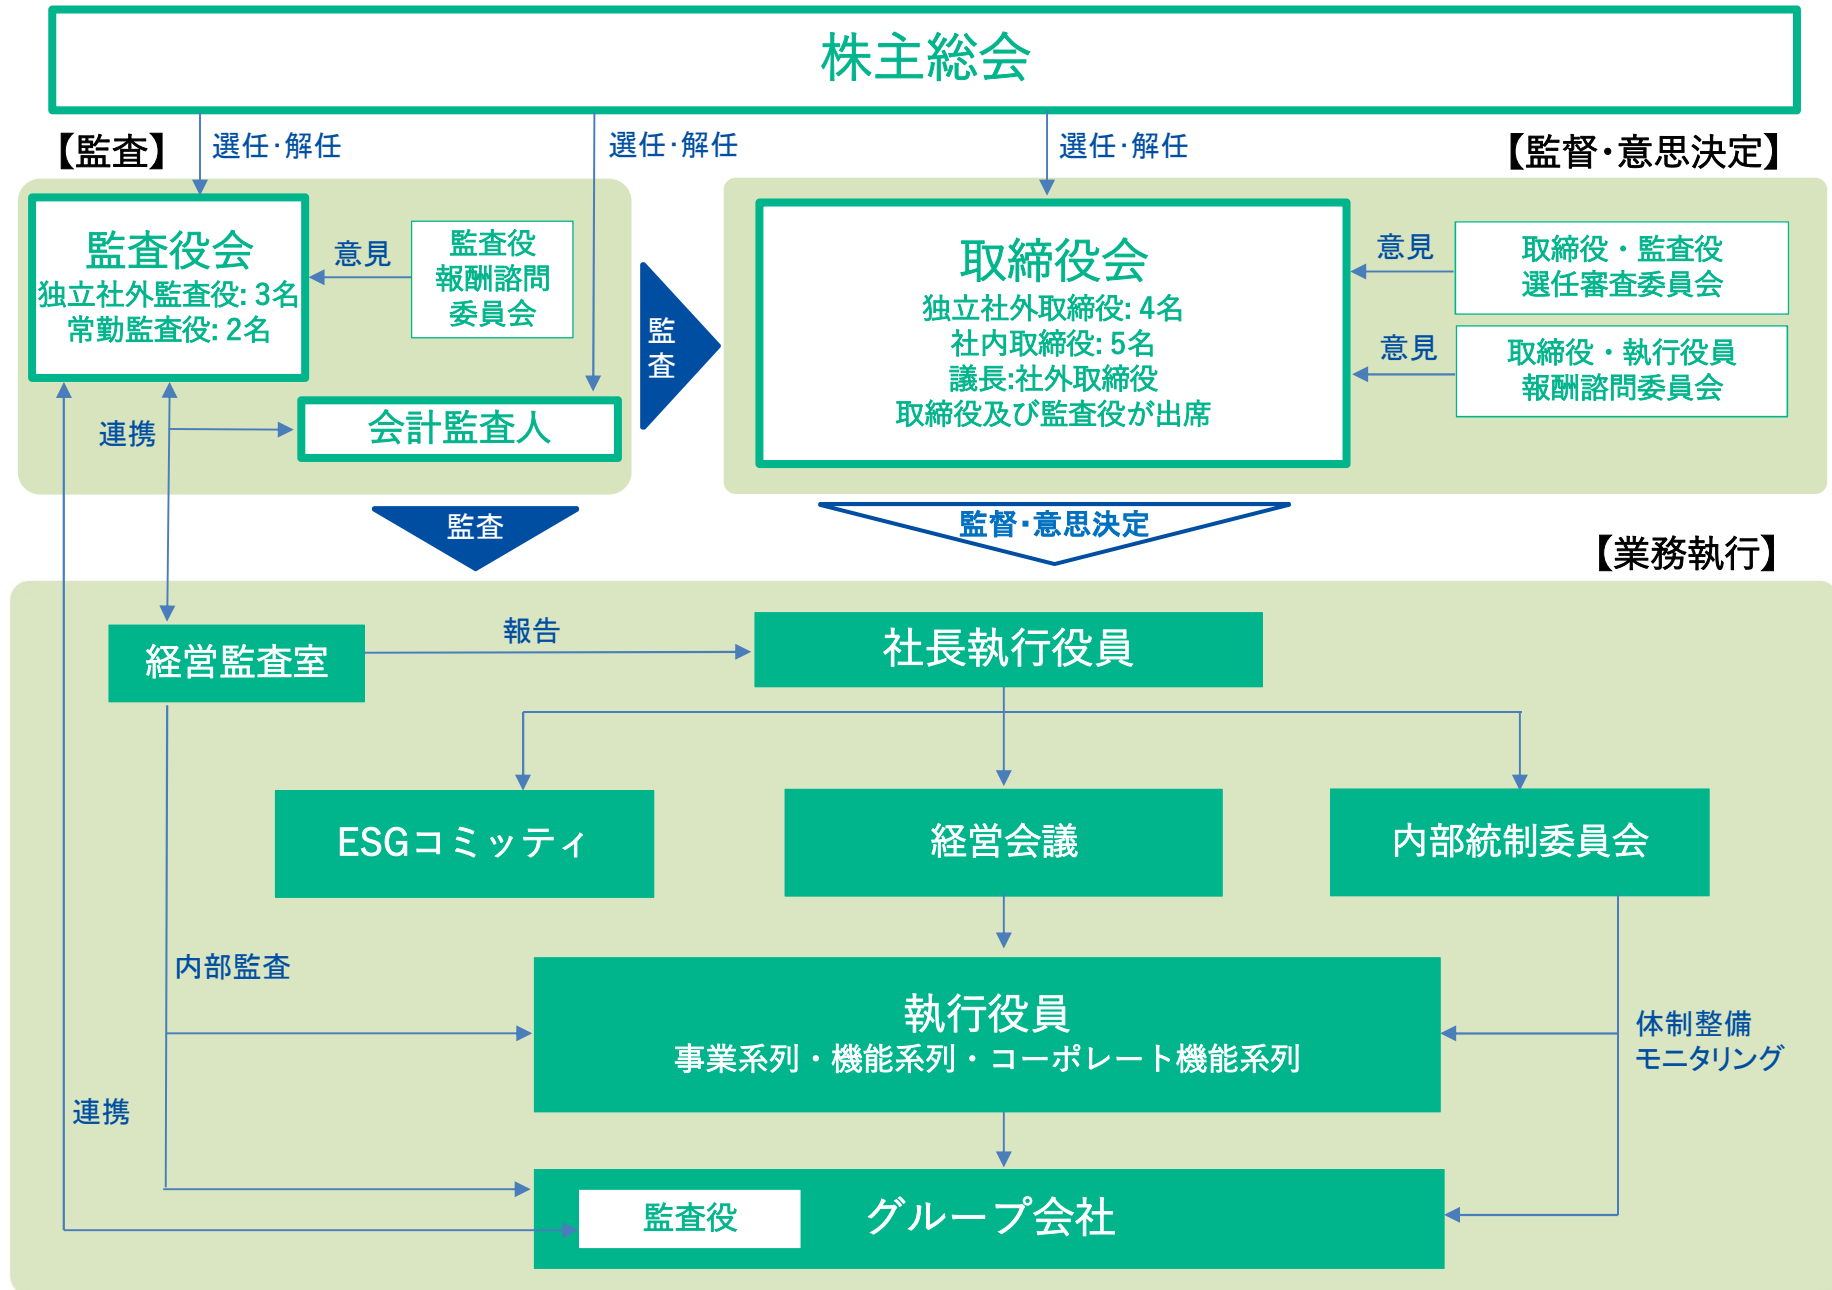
株主総会

【監査】

選任･解任

選任･解任

選任･解任

【監督・意思決定】

監査役会
独立社外監査役: 3名
常勤監査役: 2名

意見

監査役
報酬諮問
委員会

監査

取締役会
独立社外取締役: 4名
社内取締役: 5名
議長:社外取締役
取締役及び監査役が出席

意見

取締役・監査役
選任審査委員会

意見

取締役・執行役員
報酬諮問委員会

連携

会計監査人

監査

監督･意思決定

【業務執行】

経営監査室

報告

社長執行役員

ESGコミッティ

経営会議

内部統制委員会

内部監査

執行役員
事業系列・機能系列・コーポレート機能系列

体制整備
モニタリング

連携

監査役

グループ会社